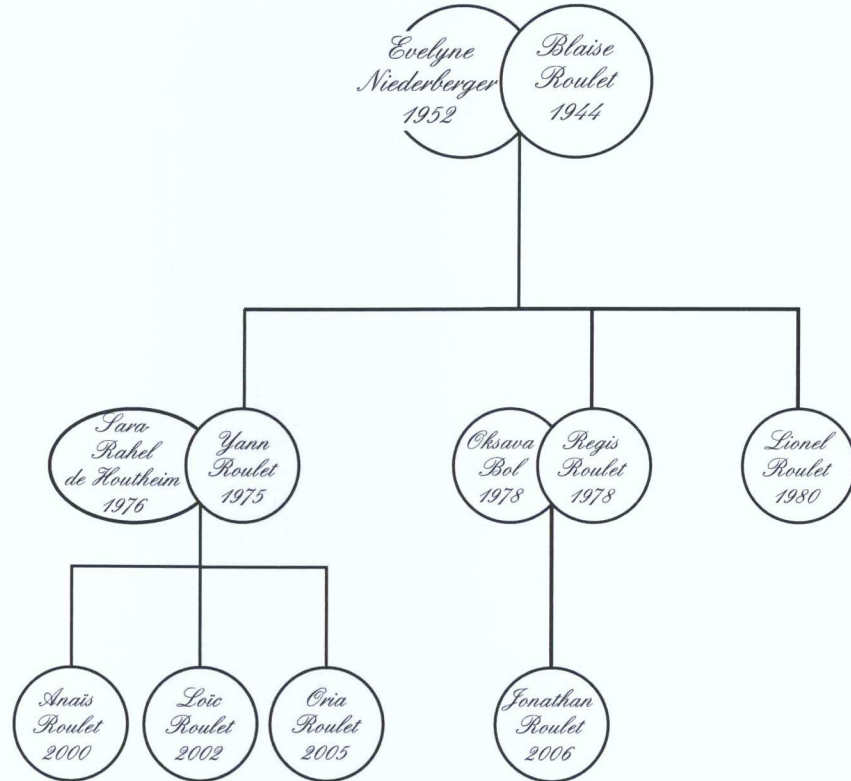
Evelyne Niederberger 1952

Blaise Roulet 1944

Sara-Rahel de Houtheim 1976

Yann Roulet 1975

Oksava Bol 1978

Regis Roulet 1978

Lionel Roulet 1980

Anaïs Roulet 2000

Loïc Roulet 2002

Oria Roulet 2005

Jonathan Roulet 2006